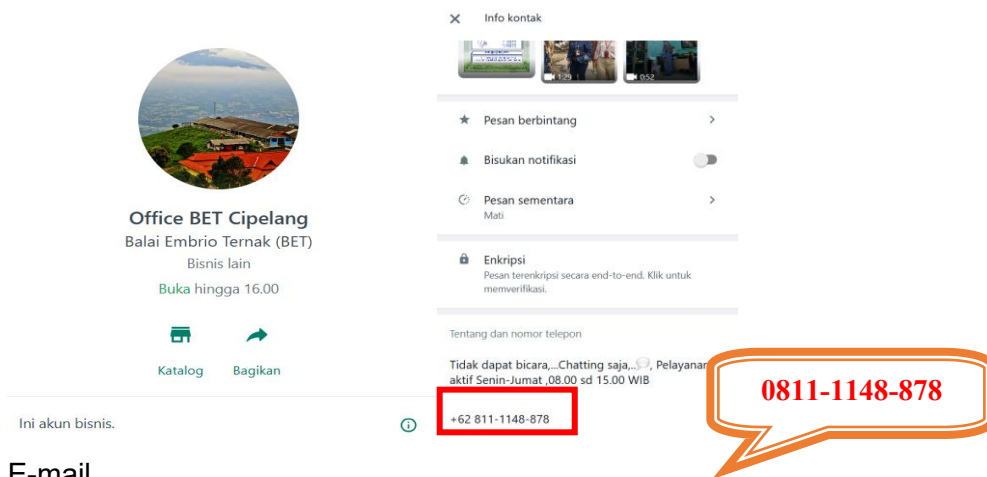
Office BET Cipelang
Balai Embrio Ternak (BET)
Bisnis lain
Buka hingga 16.00

Katalog
Bagikan

Ini akun bisnis.

E-mail

Info kontak

1:29
0:52

Pesan berbintang

Bisukan notifikasi

Pesan sementara
Mati

Enkripsi
Pesan terenkripsi secara end-to-end. Klik untuk memverifikasi.

Tentang dan nomor telepon

Tidak dapat bicara,...Chatting saja,.., Pelayanan aktif Senin-Jumat ,08.00 sd 15.00 WIB

+62 811-1148-878

0811-1148-878